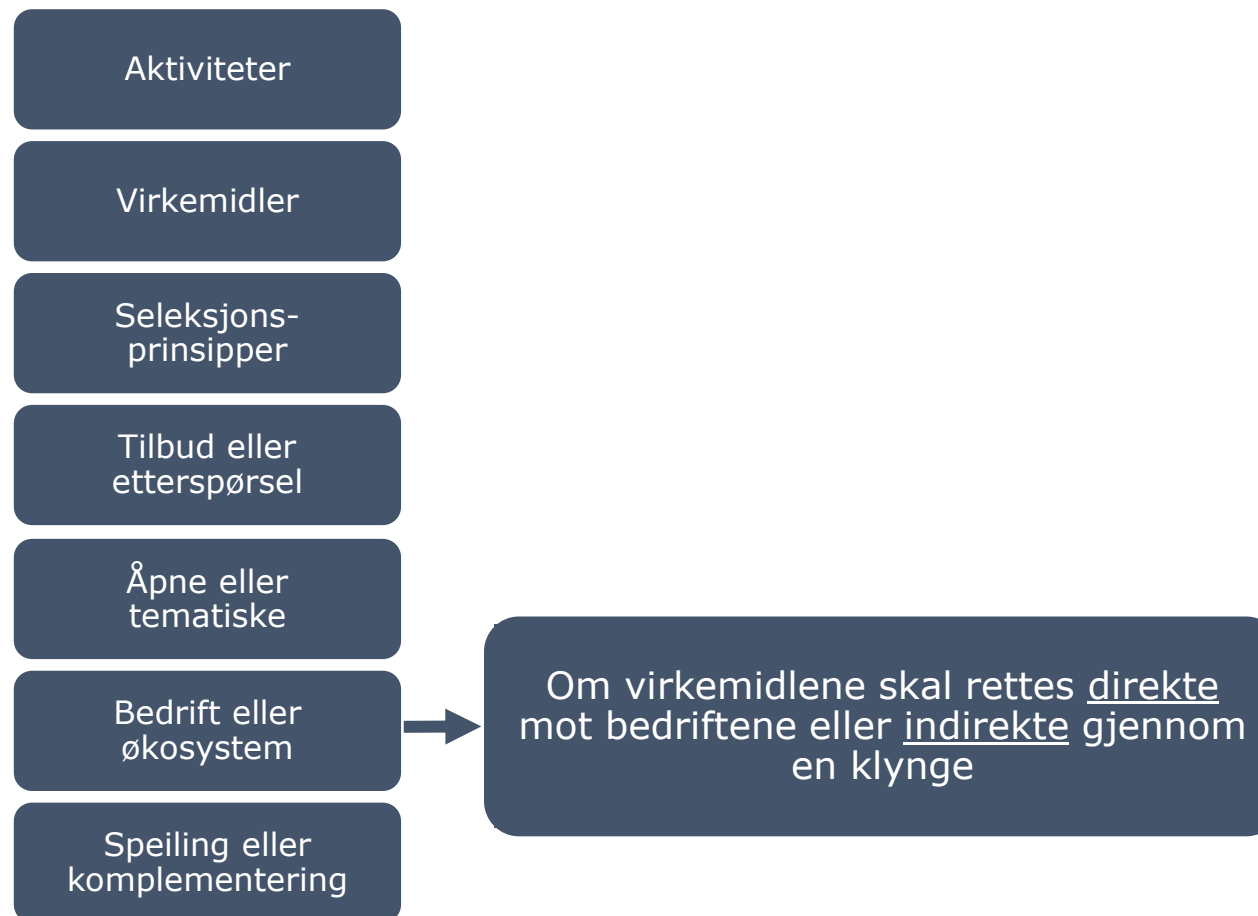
Aktiviteter

Virkemidler

Seleksjons-
prinsipper

Tilbud eller etterspørsel

Åpne eller tematiske

Bedrift eller økosystem

Speiling eller komplementering

Om virkemidlene skal rettes direkte mot bedriftene eller indirekte gjennom en klynge